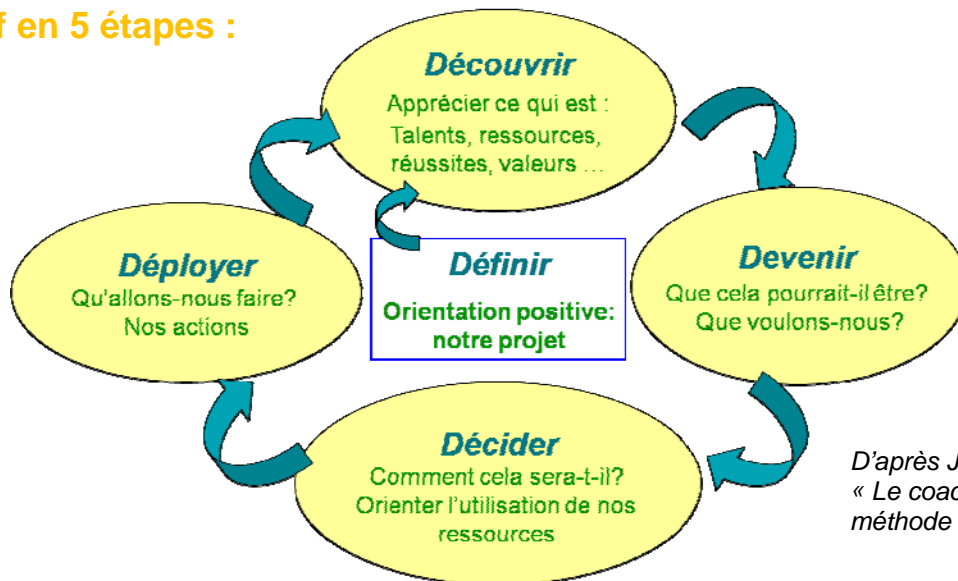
f en 5 étapes :

Découvrir
Apprécier ce qui est : Talents, ressources, réussites, valeurs …

Devenir
Que cela pourrait-il être? Que voulons-nous?

Décider
Comment cela sera-t-il? Orienter l'utilisation de nos ressources

Déployer
Qu'allons-nous faire? Nos actions

Définir
Orientation positive: notre projet

D'après J
« Le coac
méthode